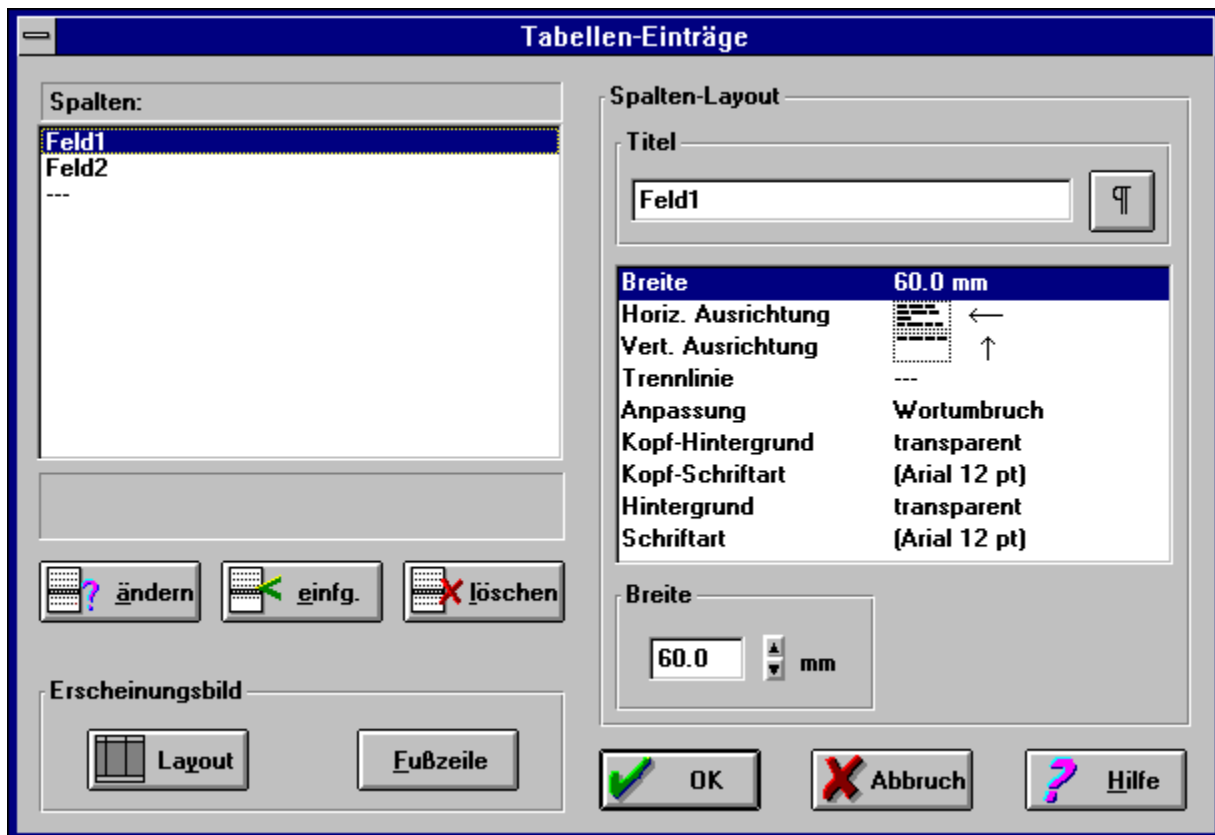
Tabellen-Einträge

Spalten:

Feld1
Feld2
---

ändern
einfg.
löschen

Erscheinungsbild

Layout
Fußzeile

Spalten-Layout

Titel

Feld1

¶

| | |
|---|---|
| Breite | 60.0 mm |
| Horiz. Ausrichtung | ← |
| Vert. Ausrichtung | ↑ |
| Trennlinie | --- |
| Anpassung | Wortumbruch |
| Kopf-Hintergrund | transparent |
| Kopf-Schriftart | (Arial 12 pt) |
| Hintergrund | transparent |
| Schriftart | (Arial 12 pt) |

Breite

60.0 mm

OK
Abbruch
Hilfe